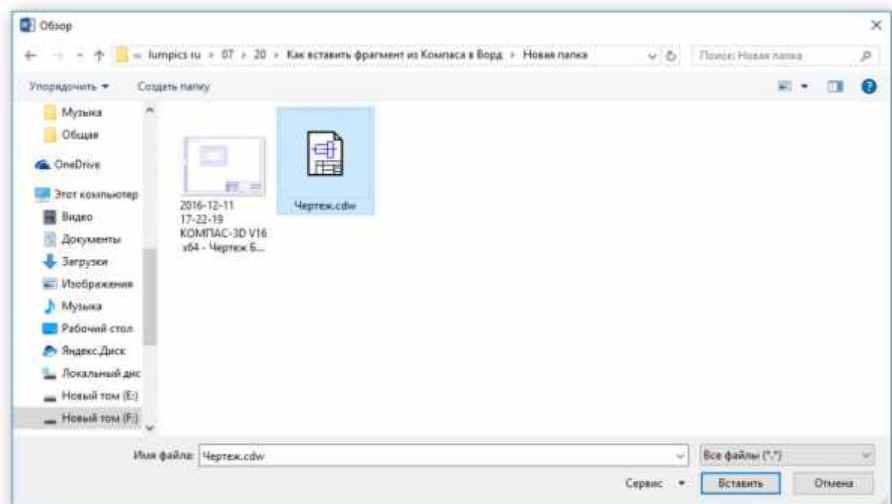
Обзор

« lumpics.ru › 07 › 20 › Как вставить фрагмент из Компаса в Ворд › Новая папка

Поиск: Новая папка

Упорядочить ▾ Создать папку

Музыка
Общая
OneDrive
Этот компьютер
Видео
Документы
Загрузки
Изображения
Музыка
Рабочий стол
Яндекс.Диск
Локальный дис
Новый том (E:)
Новый том (F:)

2016-12-11 17-22-19 КОМПАС-3D V16 x64 - Чертеж Б...

Чертеж.cdw

Имя файла: Чертеж.cdw

Все файлы (*.*)

Сервис ▾ Вставить Отмена